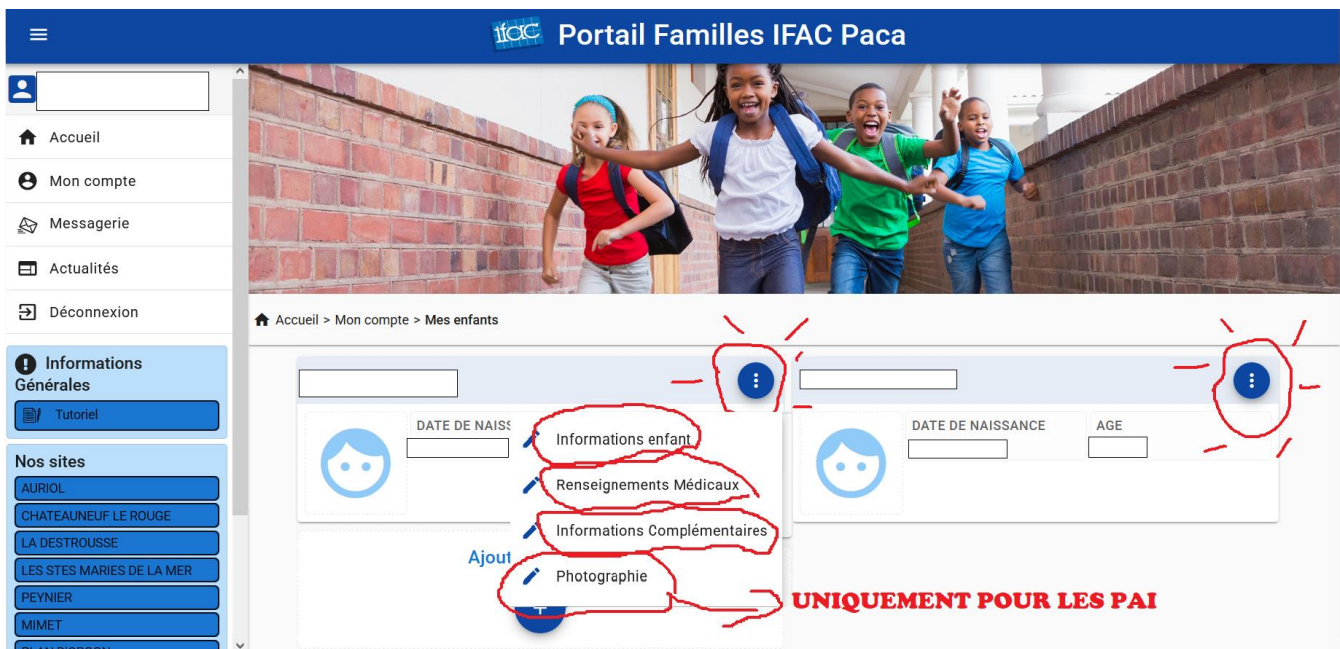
ifac Portail Familles IFAC Paca

Accueil
Mon compte
Messagerie
Actualités
Déconnexion

Informations Générales
Tutoriel

Nos sites
AURIOL
CHATEAUNEUF LE ROUGE
LA DESTROUSSE
LES STES MARIES DE LA MER
PEYNIER
MIMET
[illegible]

Accueil > Mon compte > Mes enfants

DATE DE NAISS
Informations enfant
Renseignements Médicaux
Informations Complémentaires
Photographie
Ajout

DATE DE NAISSANCE
AGE

UNIQUEMENT POUR LES PAI